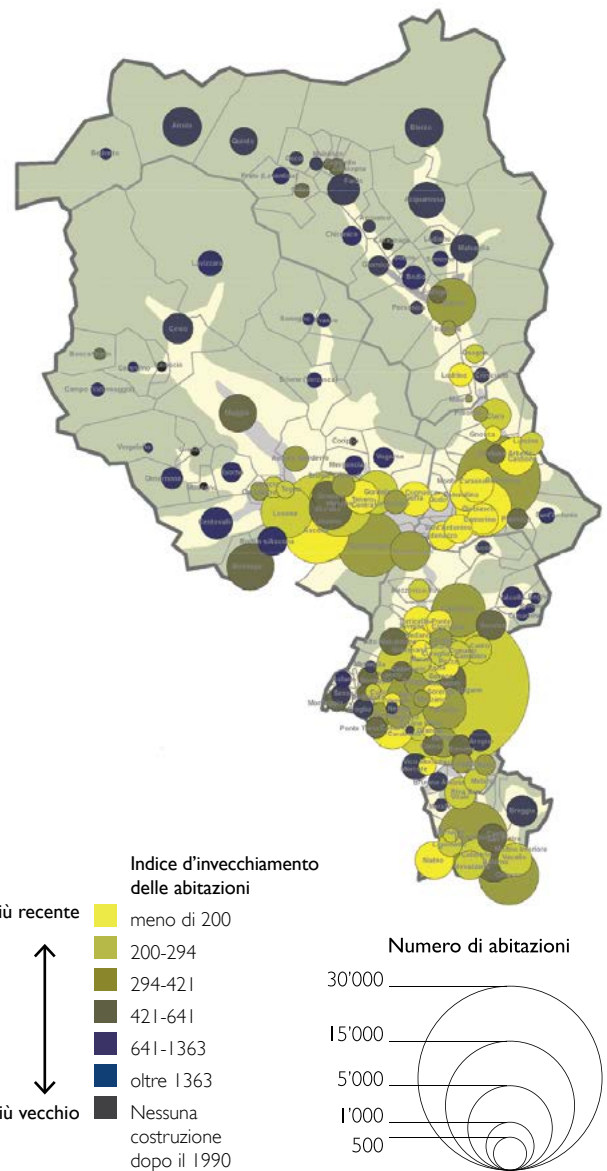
Indice d'invecchiamento delle abitazioni

iù recente

meno di 200

200-294

294-421

421-641

641-1363

oltre 1363

iù vecchio

Nessuna costruzione dopo il 1990

Numero di abitazioni

30'000

15'000

5'000

1'000

500